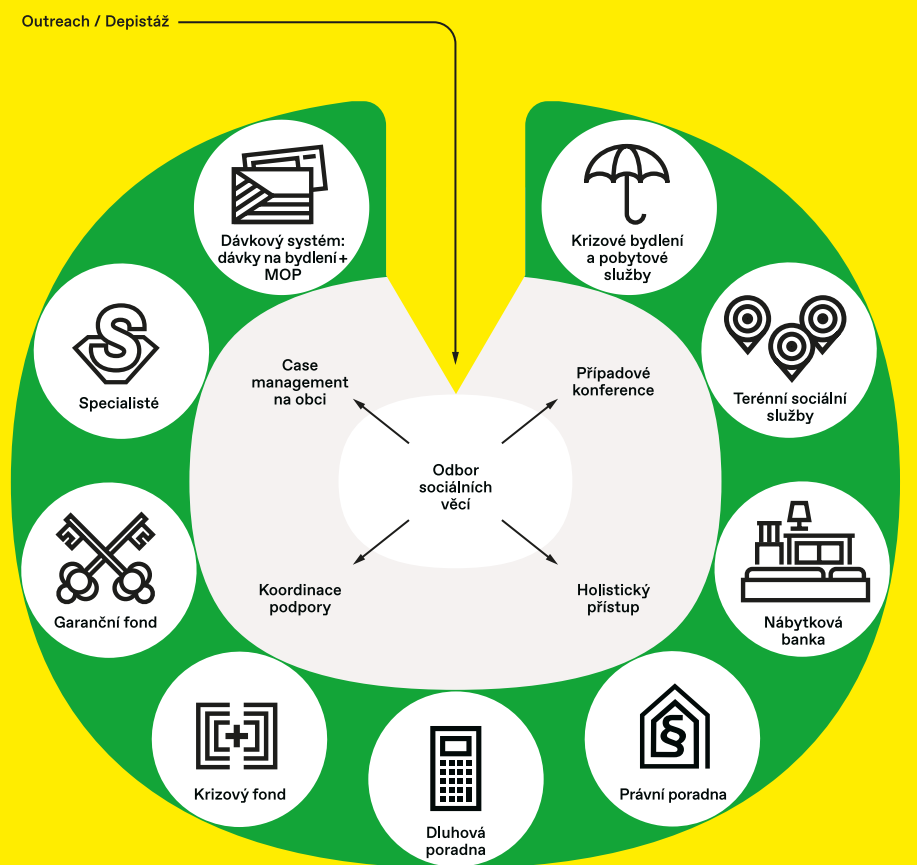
Outreach / Depistáž

Dávkový systém: dávky na bydlení + MOP

Krizové bydlení a pobytové služby

Specialisté

Terénní sociální služby

Case management na obci

Případové konference

Odbor sociálních věcí

Koordinace podpory

Holistický přístup

Garanční fond

Nábytková banka

Krizový fond

Právní poradna

Dluhová poradna